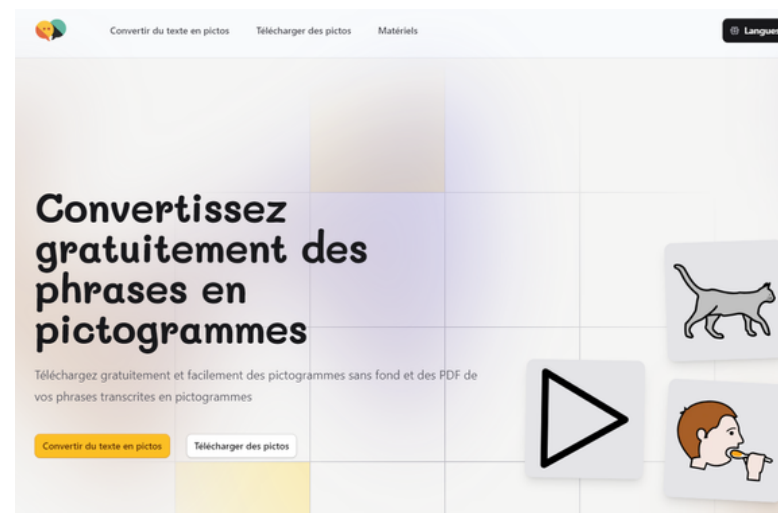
Convertir du texte en pictos Télécharger des pictos Matériels

Langues

Convertissez gratuitement des phrases en pictogrammes

Téléchargez gratuitement et facilement des pictogrammes sans fond et des PDF de vos phrases transcrites en pictogrammes

Convertir du texte en pictos

Télécharger des pictos